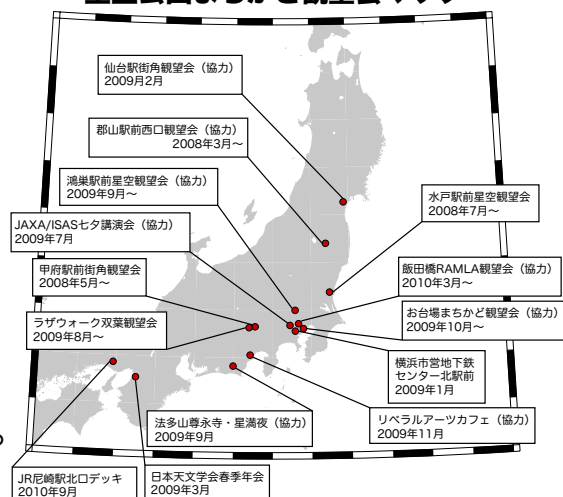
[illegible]

仙台駅街角観望会（協力）
2009年2月

郡山駅前西口観望会（協力）
2008年3月〜

鴻巣駅前星空観望会（協力）
2009年9月〜

水戸駅前星空観望会
2008年7月〜

JAXA/ISASセタ講演会（協力）
2009年7月

甲府駅前街角観望会
2008年5月〜

飯田橋RAMLA観望会（協力）
2010年3月〜

お台場まちかど観望会（協力）
2009年10月〜

ラザウォーク双葉観望会
2009年8月〜

横浜市営地下鉄
センター北駅前
2009年1月

リベラルアーツカフェ（協力）
2009年11月

法多山尊永寺・星満夜（協力）
2009年9月

JR尼崎駅北口デッキ
2010年9月

日本天文学会春季年会
2009年3月